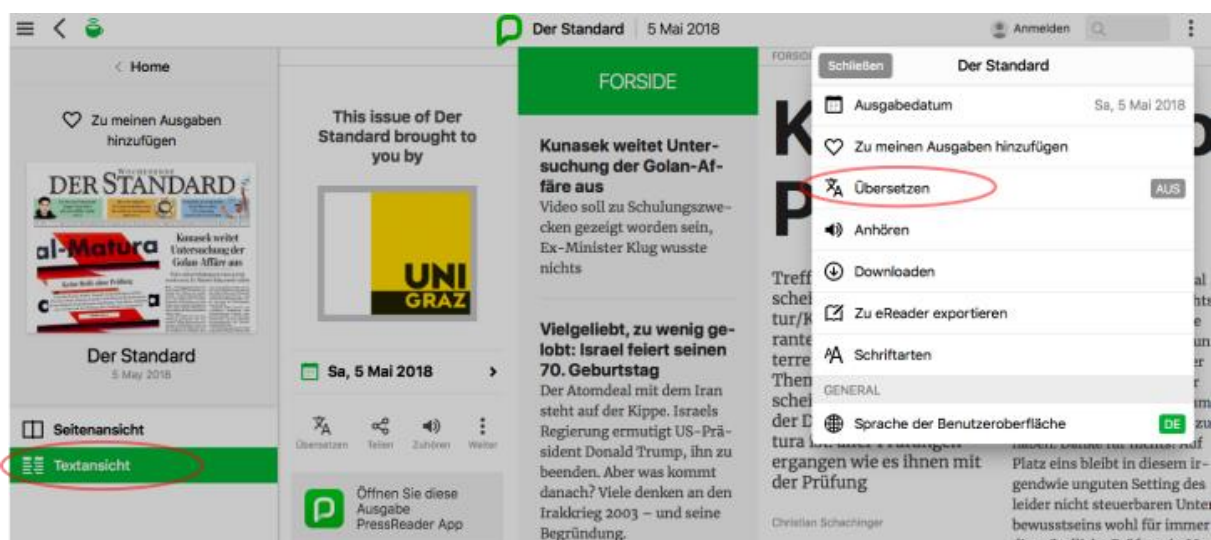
Der Standard | 5 Mai 2018

Anmelden

< Home

Zu meinen Ausgaben hinzufügen

DER STANDARD

al-Matura

Kunasek weitet Untersuchung der Golan-Affäre aus

Der Standard
5 May 2018

Seitenansicht

Textansicht

This issue of Der Standard brought to you by

UNI GRAZ

Sa, 5 Mai 2018 >

Übersetzen Teilen Zuhören Weiter

Öffnen Sie diese Ausgabe PressReader App

FORSIDE

Kunasek weitet Untersuchung der Golan-Affäre aus
Video soll zu Schulungszwecken gezeigt worden sein, Ex-Minister Klug wusste nichts

Vielgeliebt, zu wenig gelobt: Israel feiert seinen 70. Geburtstag
Der Atomdeal mit dem Iran steht auf der Kippe. Israels Regierung ermutigt US-Präsident Donald Trump, ihn zu beenden. Aber was kommt danach? Viele denken an den Irakkrieg 2003 – und seine Begründung.

FORSI

K

P

Treff
schei
tur/K
rante
terre
Them
schei
der D
tura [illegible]
ergangen wie es ihnen mit der Prüfung

Christian Schachinger

al
hts
e
un
er
r
im
zu
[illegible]
Platz eins bleibt in diesem irgendwie unguten Setting des leider nicht steuerbaren Unter bewusstseins wohl für immer

Schließen
Der Standard

Ausgabedatum Sa, 5 Mai 2018

Zu meinen Ausgaben hinzufügen

Übersetzen AUS

Anhören

Downloaden

Zu eReader exportieren

Schriftarten

GENERAL

Sprache der Benutzeroberfläche DE